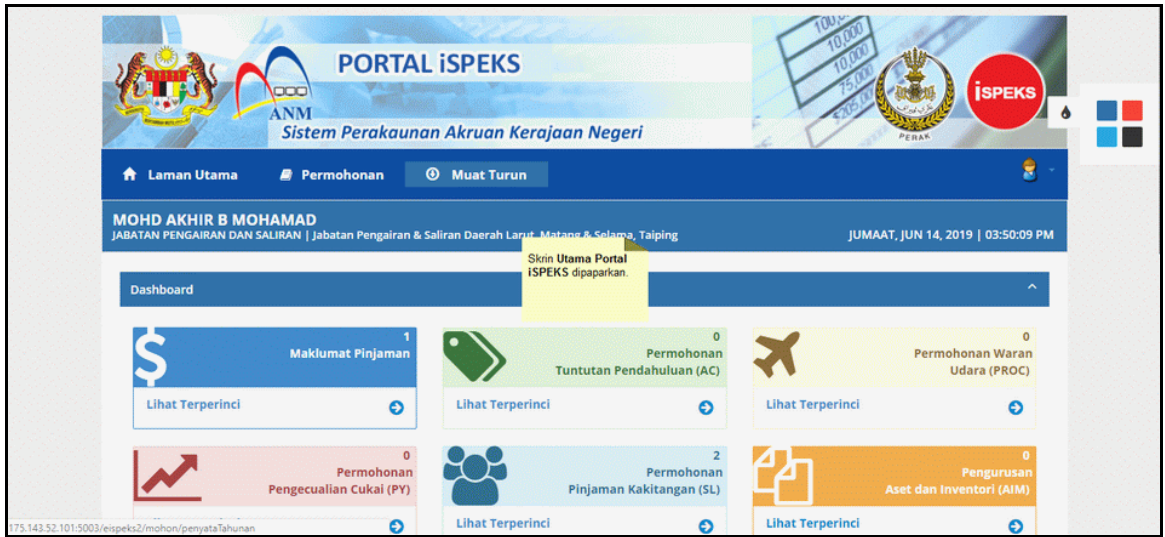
PORTAL iSPEKS

ANM

Sistem Perakaunan Akruan Kerajaan Negeri

100,0
10,000
10,000
75,000
205,0

PERAK

iSPEKS

Laman Utama
Permohonan
Muat Turun

MOHD AKHIR B MOHAMAD
JABATAN PENGAIRAN DAN SALIRAN | Jabatan Pengairan & Saliran Daerah Larut, Matang & Selama, Taiping

JUMAAT, JUN 14, 2019 | 03:50:09 PM

Skrin Utama Portal iSPEKS dipaparkan.

Dashboard

1
Maklumat Pinjaman
Lihat Terperinci

0
Permohonan
Tuntutan Pendahuluan (AC)
Lihat Terperinci

0
Permohonan Waran
Udara (PROC)
Lihat Terperinci

0
Permohonan
Pengecualian Cukai (PY)

2
Permohonan
Pinjaman Kakitangan (SL)
Lihat Terperinci

0
Pengurusan
Aset dan Inventori (AIM)
Lihat Terperinci

175.143.52.101:5003/eispeks2/mohon/penyataTahunan